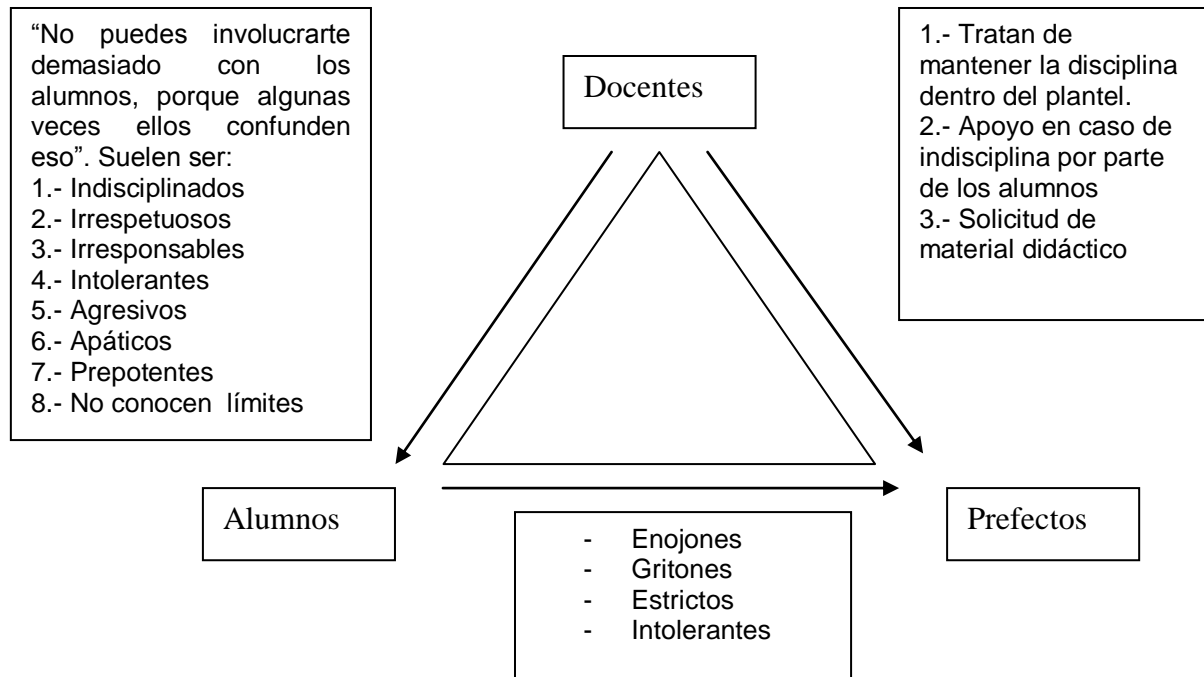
"No puedes involucrarte demasiado con los alumnos, porque algunas veces ellos confunden eso". Suelen ser:
1.- Indisciplinados
2.- Irrespetuosos
3.- Irresponsables
4.- Intolerantes
5.- Agresivos
6.- Apáticos
7.- Prepotentes
8.- No conocen límites

Docentes

1.- Tratan de mantener la disciplina dentro del plantel.
2.- Apoyo en caso de indisciplina por parte de los alumnos
3.- Solicitud de material didáctico

Alumnos

Prefectos

- Enojones
- Gritones
- Estrictos
- Intolerantes